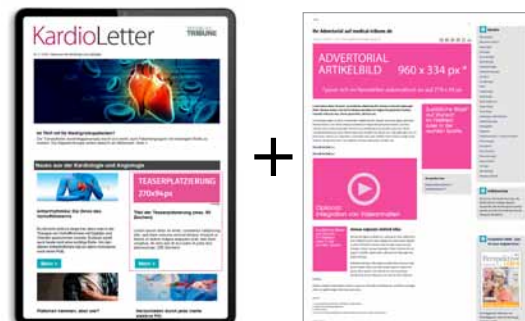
KardioLetter

TRIBUNE

News aus der Kardiologie und Angiologie

TEASERPLATZIERUNG
270x94px

Titel der Teaserplatzierung (max. 60 Zeichen)

Mehr

Mehr

Ihr Advertorial auf medical-tribune.de

ADVERTORIAL
ARTIKELBILD 960 x 334 px*

Optional:
Integration von Videoinhalten